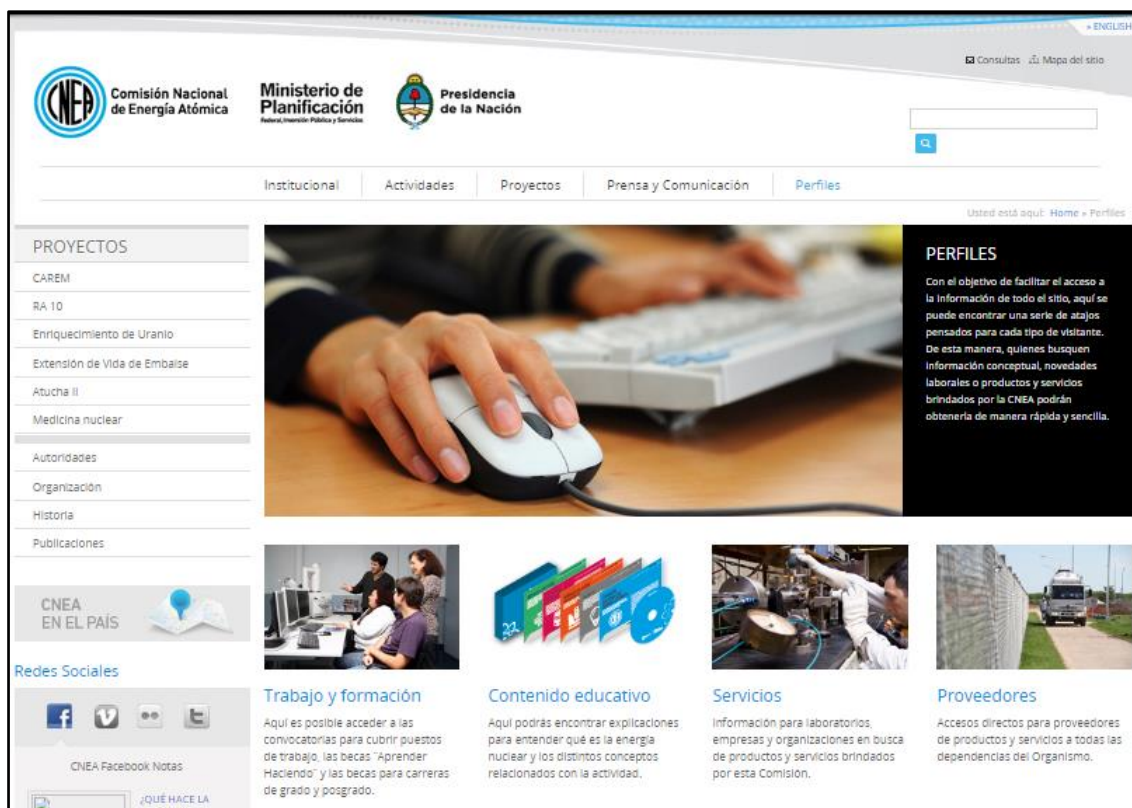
» ENGLISH

Consultas Mapa del sitio

CNEA Comisión Nacional de Energía Atómica

Ministerio de Planificación Federal, Inversión Pública y Servicios

Presidencia de la Nación

Institucional Actividades Proyectos Prensa y Comunicación Perfiles

Usted está aquí: Home » Perfiles

PROYECTOS

CAREM

RA 10

Enriquecimiento de Uranio

Extensión de Vida de Embalse

Atucha II

Medicina nuclear

Autoridades

Organización

Historia

Publicaciones

CNEA EN EL PAÍS

Redes Sociales

CNEA Facebook Notas

¿QUÉ HACE LA

PERFILES

Con el objetivo de facilitar el acceso a la información de todo el sitio, aquí se puede encontrar una serie de atajos pensados para cada tipo de visitante. De esta manera, quienes busquen información conceptual, novedades laborales o productos y servicios brindados por la CNEA podrán obtenerla de manera rápida y sencilla.

Trabajo y formación

Aquí es posible acceder a las convocatorias para cubrir puestos de trabajo, las becas "Aprender Haciendo" y las becas para carreras de grado y posgrado.

Contenido educativo

Aquí podrás encontrar explicaciones para entender qué es la energía nuclear y los distintos conceptos relacionados con la actividad.

Servicios

Información para laboratorios, empresas y organizaciones en busca de productos y servicios brindados por esta Comisión.

Proveedores

Accesos directos para proveedores de productos y servicios a todas las dependencias del Organismo.